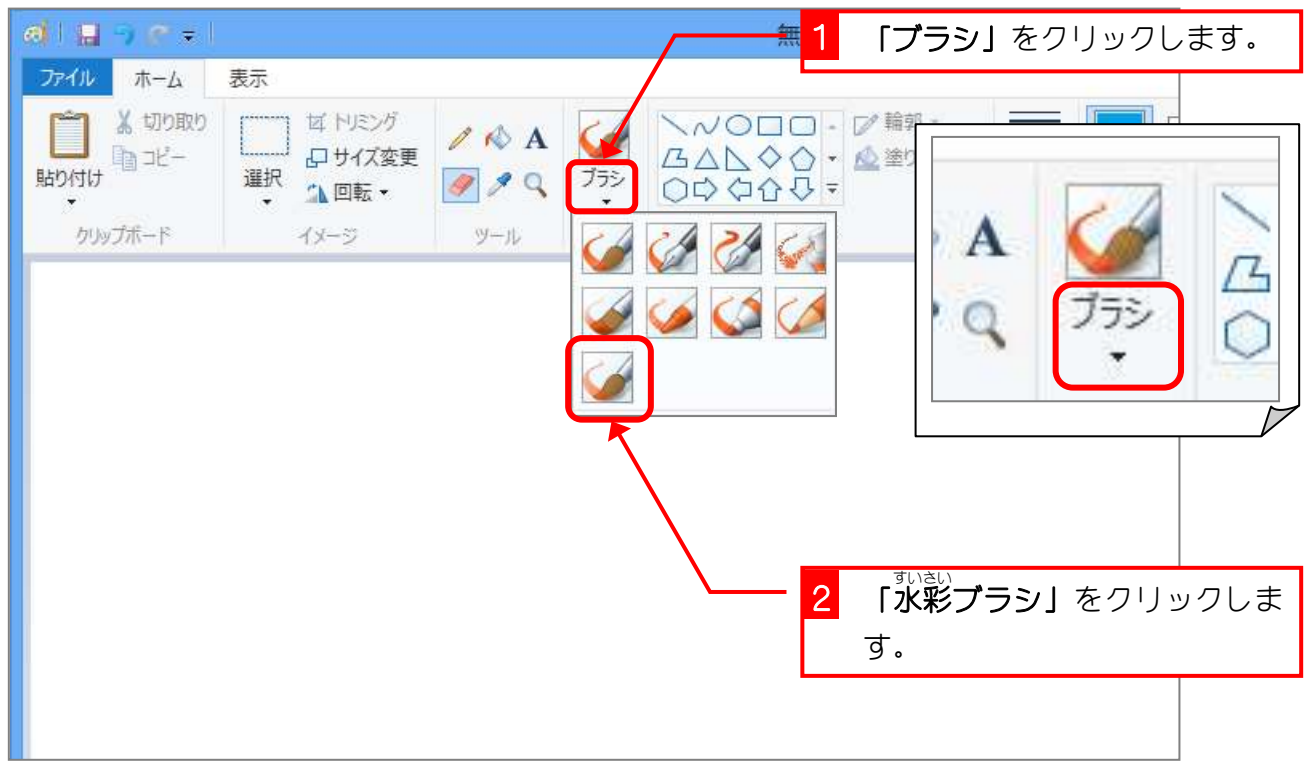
無

1 「ブラシ」をクリックします。

ファイル ホーム 表示

切り取り
コピー
貼り付け
クリップボード

トリミング
サイズ変更
回転
選択
イメージ

ツール

ブラシ

輪郭
塗り

A

ブラシ

2 「水彩ブラシ」をクリックします。
すいさい